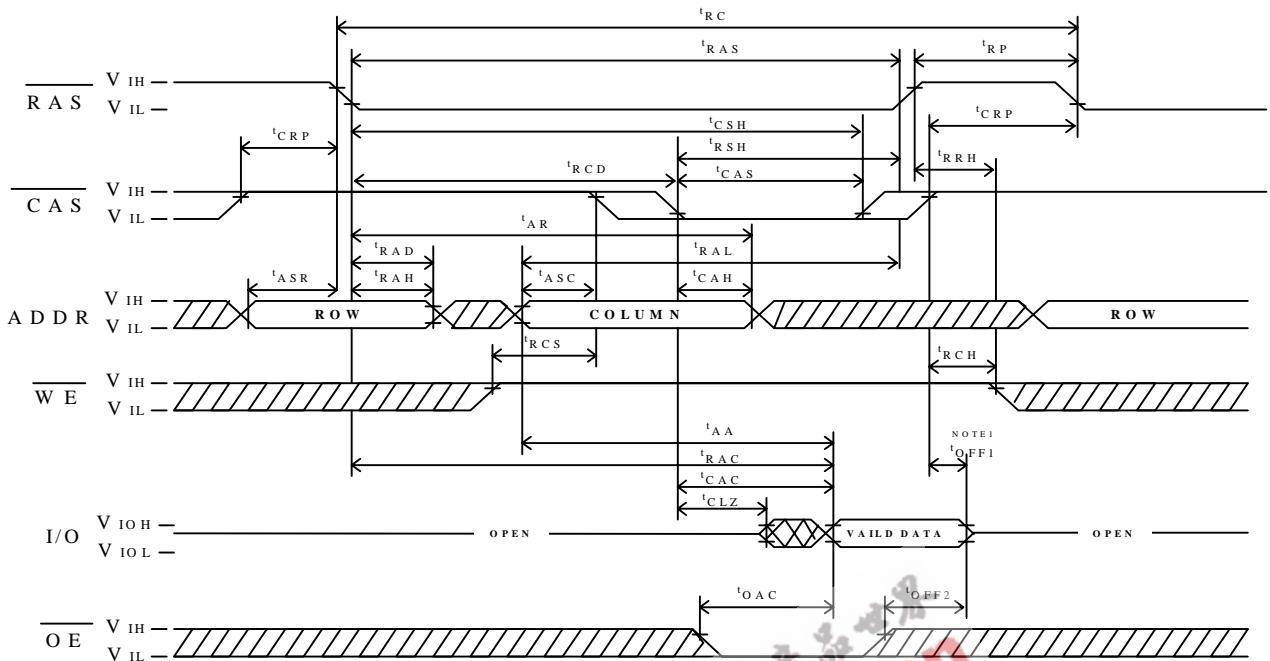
$t_{RC}$

$t_{RAS}$

$t_{RP}$

$\overline{RAS}$ $V_{IH}$ $V_{IL}$

$t_{CSH}$

$t_{CRP}$

$t_{CRP}$

$t_{RSH}$

$t_{RCD}$

$t_{RRH}$

$t_{CAS}$

$\overline{CAS}$ $V_{IH}$ $V_{IL}$

$t_{AR}$

$t_{RAD}$

$t_{RAL}$

$t_{RAH}$

$t_{ASR}$

$t_{ASC}$

$t_{CAH}$

ADDR $V_{IH}$ $V_{IL}$

ROW

COLUMN

ROW

$t_{RCS}$

$t_{RCH}$

$\overline{WE}$ $V_{IH}$ $V_{IL}$

$t_{AA}$

NOTE1

$t_{RAC}$

$t_{OFF1}$

$t_{CAC}$

$t_{CLZ}$

I/O $V_{IOH}$ $V_{IOL}$

OPEN

VAILD DATA

OPEN

$t_{OAC}$

$t_{OFF2}$

$\overline{OE}$ $V_{IH}$ $V_{IL}$